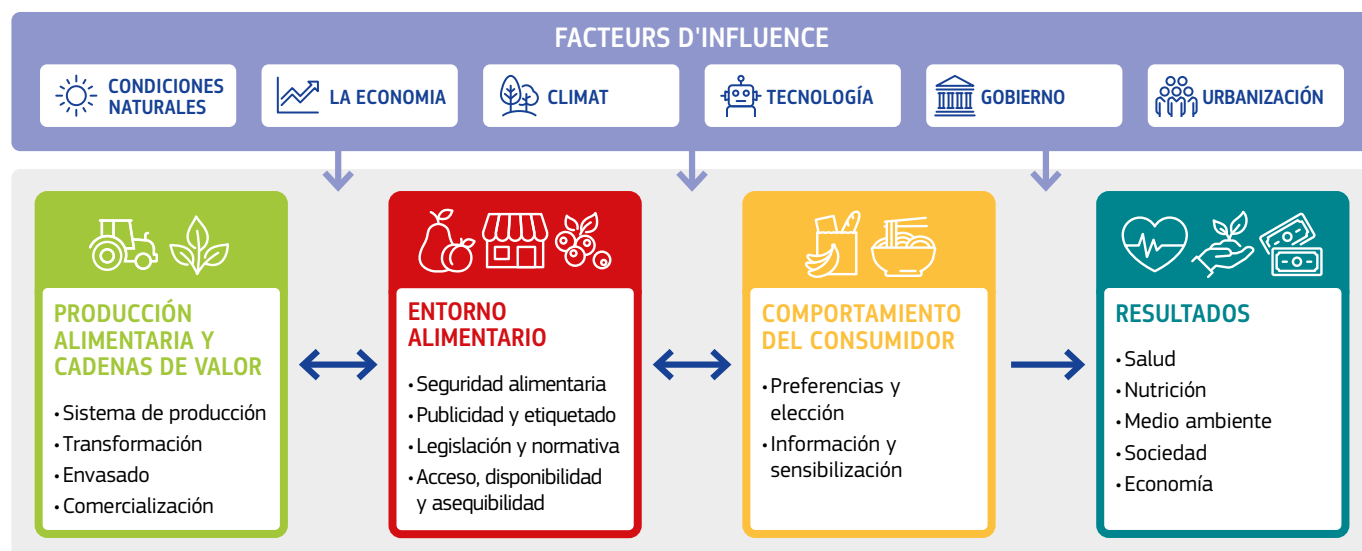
FACTEURS D'INFLUENCE

CONDICIONES NATURALES

LA ECONOMIA

CLIMAT

TECNOLOGÍA

GOBIERNO

URBANIZACIÓN

PRODUCCIÓN ALIMENTARIA Y CADENAS DE VALOR

• Sistema de producción
• Transformación
• Envasado
• Comercialización

ENTORNO ALIMENTARIO

• Seguridad alimentaria
• Publicidad y etiquetado
• Legislación y normativa
• Acceso, disponibilidad y asequibilidad

COMPORTAMIENTO DEL CONSUMIDOR

• Preferencias y elección
• Información y sensibilización

RESULTADOS

• Salud
• Nutrición
• Medio ambiente
• Sociedad
• Economía